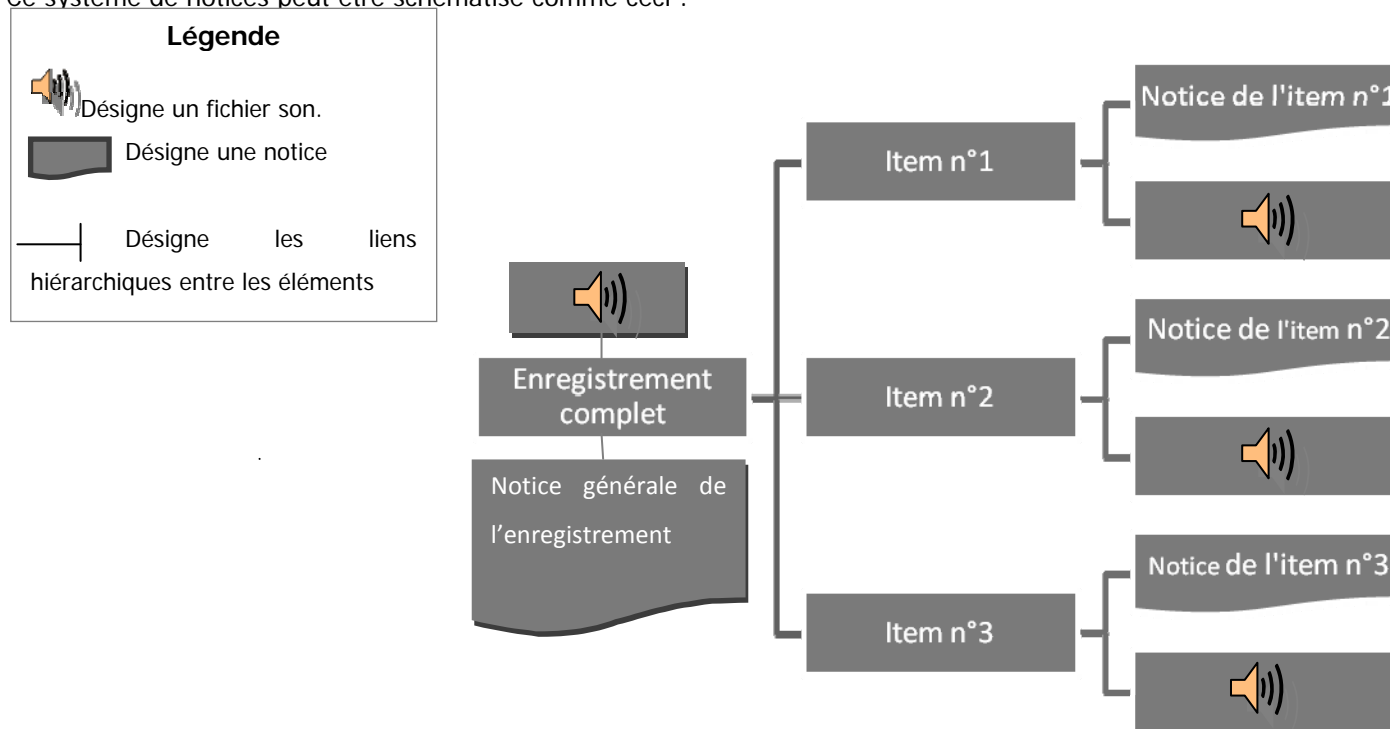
Ce système de notices peut être schématisé comme ceci :

Légende

Désigne un fichier son.

Désigne une notice

Désigne les liens hiérarchiques entre les éléments

Enregistrement complet

Notice générale de l'enregistrement

Item n°1

Item n°2

Item n°3

Notice de l'item n°1

Notice de l'item n°2

Notice de l'item n°3